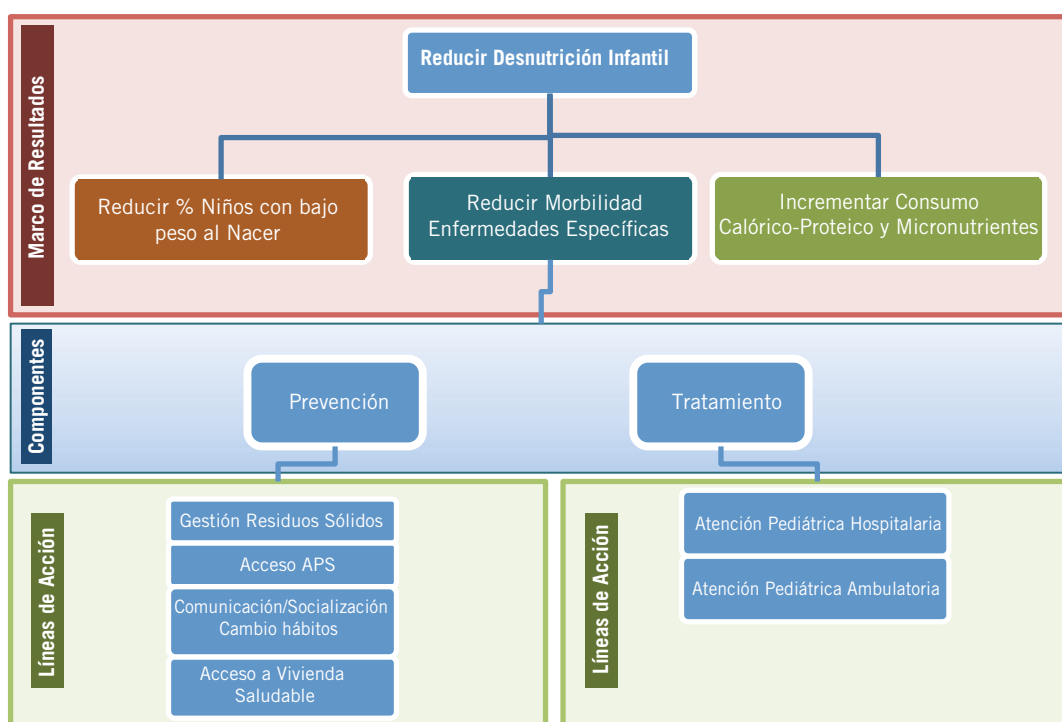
Marco de Resultados

Reducir Desnutrición Infantil

Reducir % Niños con bajo peso al Nacer

Reducir Morbilidad Enfermedades Específicas

Incrementar Consumo Calórico-Proteico y Micronutrientes

Componentes

Prevención

Tratamiento

Líneas de Acción

Gestión Residuos Sólidos

Acceso APS

Comunicación/Socialización Cambio hábitos

Acceso a Vivienda Saludable

Líneas de Acción

Atención Pediátrica Hospitalaria

Atención Pediátrica Ambulatoria